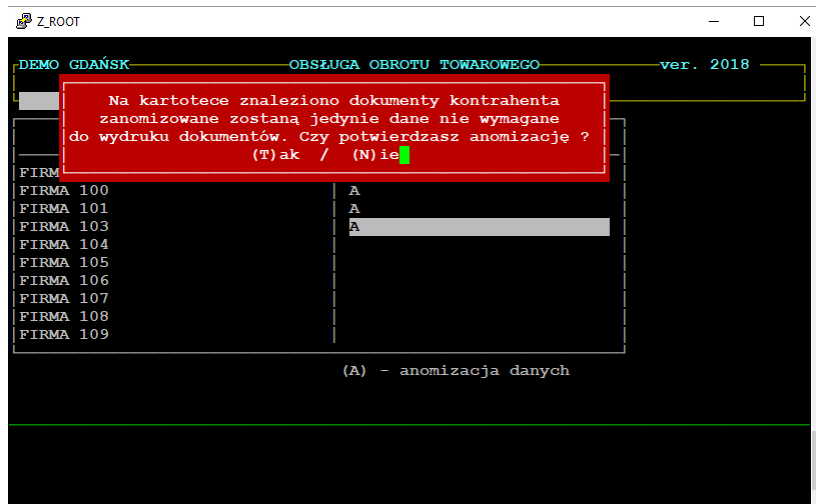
Z_ROOT

DEMO GDAŃSK OBSŁUGA OBROTU TOWAROWEGO ver. 2018

Na kartotece znaleziono dokumenty kontrahenta
zanomizowane zostaną jedynie dane nie wymagane
do wydruku dokumentów. Czy potwierdzasz anomizację ?
(T)ak / (N)ie

FIRM
FIRMA 100 A
FIRMA 101 A
FIRMA 103 A
FIRMA 104
FIRMA 105
FIRMA 106
FIRMA 107
FIRMA 108
FIRMA 109

(A) - anomizacja danych